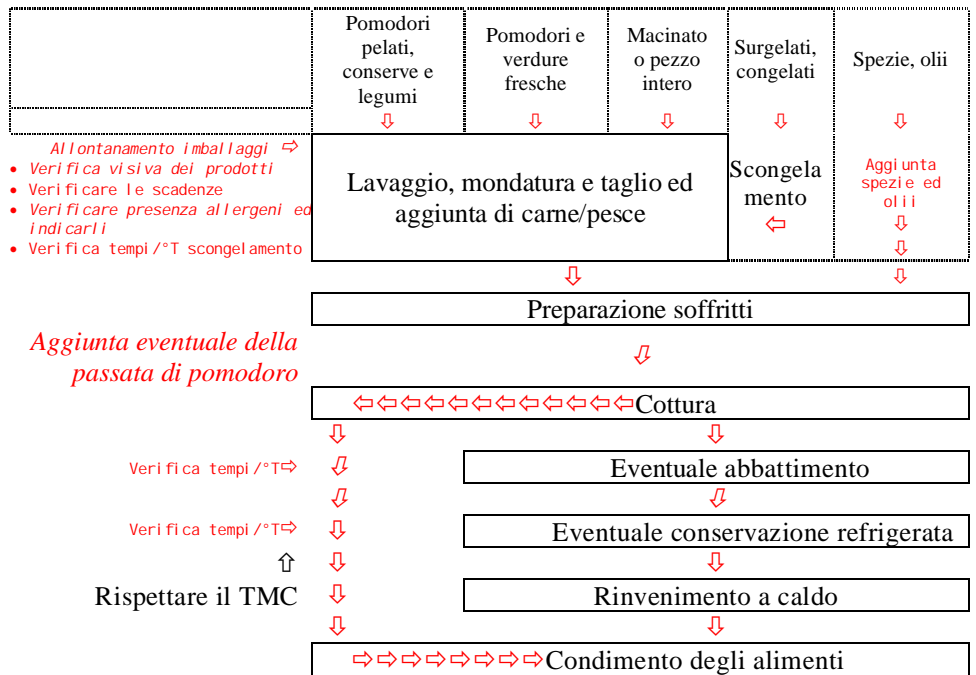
| | Pomodori pelati, conserve e legumi | Pomodori e verdure fresche | Macinato o pezzo intero | Surgelati, congelati | Spezie, olii |
|---|---|---|---|---|---|
| | ⇩ | ⇩ | ⇩ | ⇩ | ⇩ |

Allontanamento imballaggi ⇨
• Verifica visiva dei prodotti
• Verificare le scadenze
• Verificare presenza allergeni ed indicarli
• Verifica tempi/°T scongelamento

Lavaggio, mondatura e taglio ed aggiunta di carne/pesce

Scongelamento ⇦

Aggiunta spezie ed olii ⇩ ⇩

⇩ ⇩

Preparazione soffritti

Aggiunta eventuale della passata di pomodoro

⇩

⇦⇦⇦⇦⇦⇦⇦⇦⇦⇦⇦⇦Cottura

⇩ ⇩

Verifica tempi/°T⇨ ⇩ Eventuale abbattimento

⇩ ⇩

Verifica tempi/°T⇨ ⇩ Eventuale conservazione refrigerata

⇧ ⇩ ⇩

Rispettare il TMC ⇩ Rinvenimento a caldo

⇩ ⇩

⇨⇨⇨⇨⇨⇨⇨⇨Condimento degli alimenti